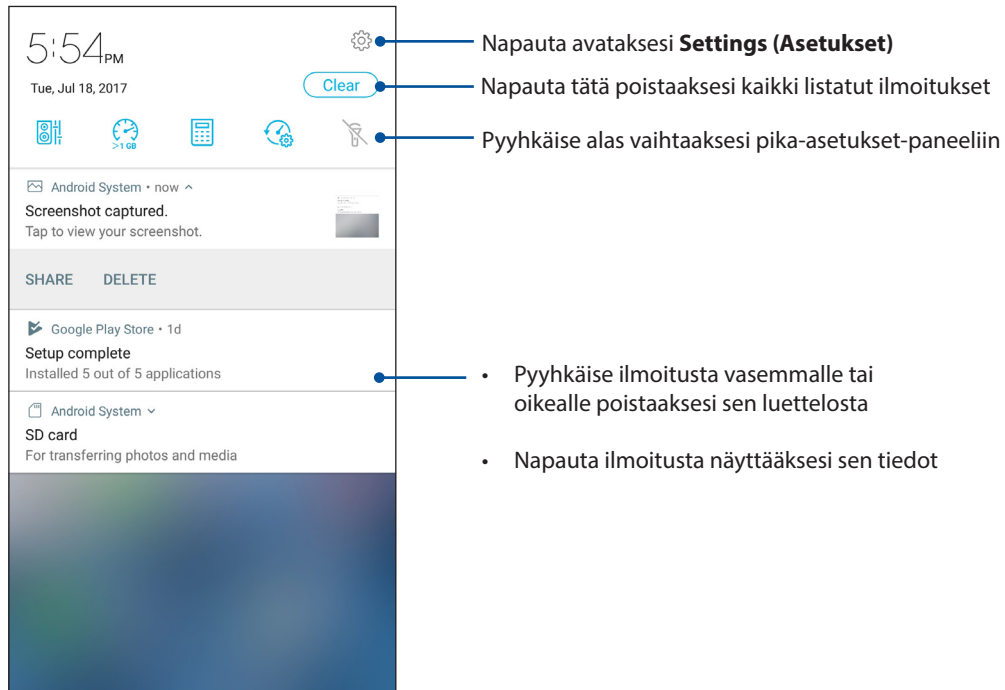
5:54PM

Tue, Jul 18, 2017

Clear

>1 GB

Android System • now ^

Screenshot captured.

Tap to view your screenshot.

SHARE DELETE

Google Play Store • 1d

Setup complete

Installed 5 out of 5 applications

Android System ˅

SD card

For transferring photos and media

Napauta avataksesi **Settings (Asetukset)**

Napauta tätä poistaaksesi kaikki listatut ilmoitukset

Pyyhkäise alas vaihtaaksesi pika-asetukset-paneeliin

• Pyyhkäise ilmoitusta vasemmalle tai oikealle poistaaksesi sen luettelosta

• Napauta ilmoitusta näyttääksesi sen tiedot